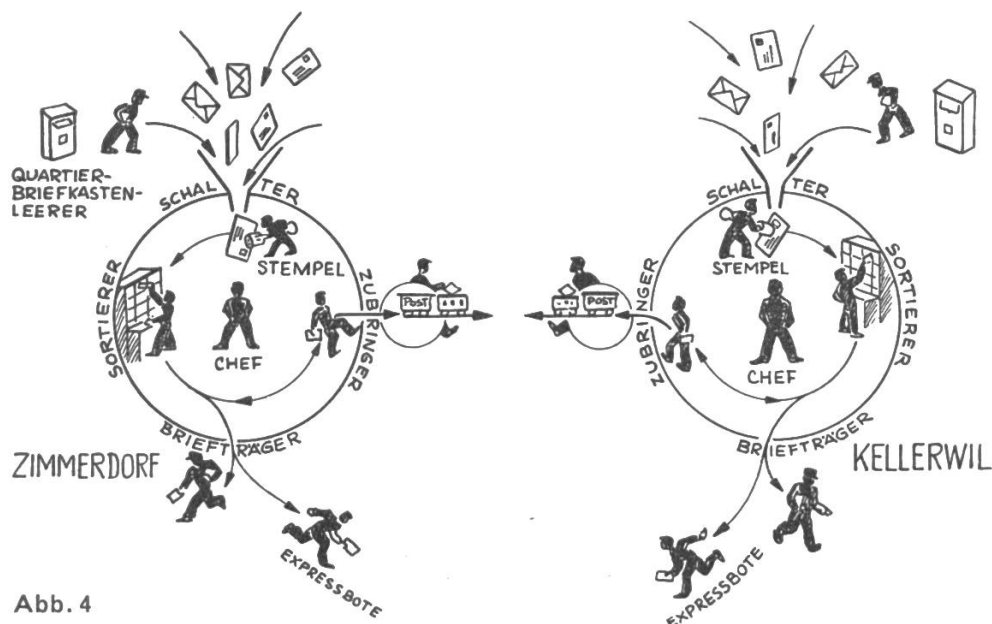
QUARTIER-
BRIEFKASTEN-
LEERER

SCHALTER

STEMPEL

SORTIERER

CHEF

ZUBRINGER

POST

BRIEFTRÄGER

ZIMMERDORF

EXPRESSBOTE

SCHALTER

STEMPEL

SORTIERER

CHEF

ZUBRINGER

POST

BRIEFTRÄGER

KELLERWIL

EXPRESSBOTE

Abb. 4